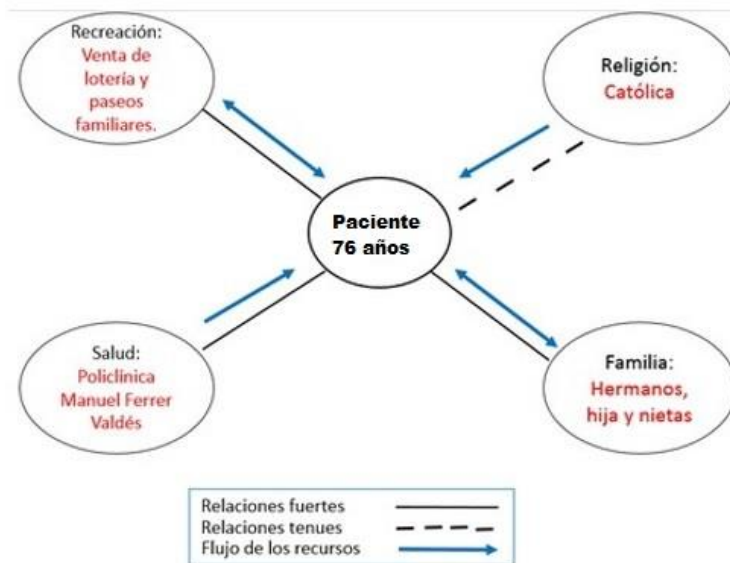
Recreación:
Venta de lotería y paseos familiares.

Religión:
Católica

Paciente
76 años

Salud:
Policlínica Manuel Ferrer Valdés

Familia:
Hermanos, hija y nietas

Relaciones fuertes
Relaciones tenues
Flujo de los recursos